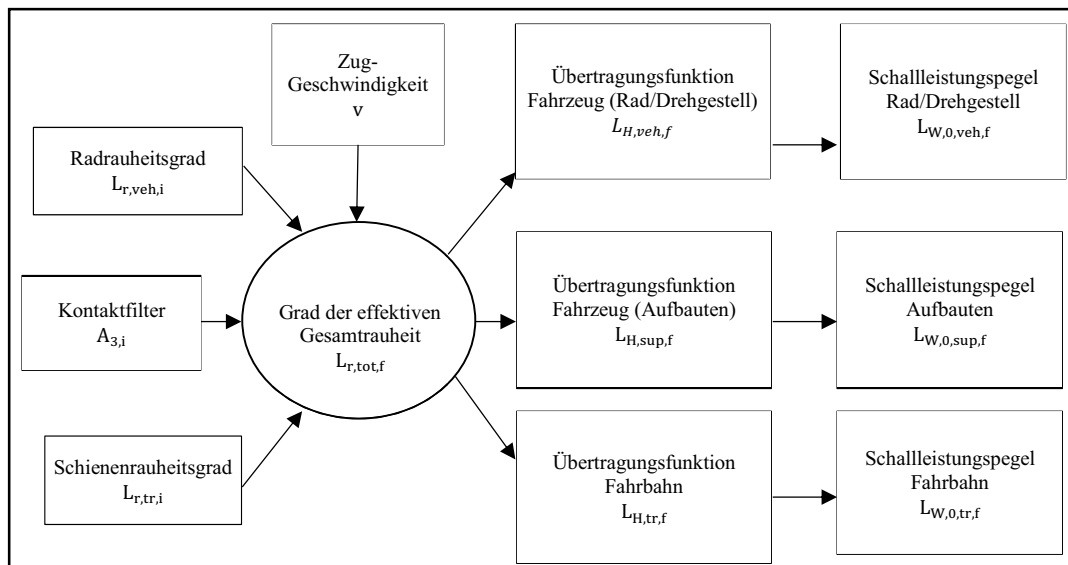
Zug-Geschwindigkeit
v

Radrauheitsgrad
$L_{r,veh,i}$

Kontaktfilter
$A_{3,i}$

Schienenrauheitsgrad
$L_{r,tr,i}$

Grad der effektiven Gesamtrauheit
$L_{r,tot,f}$

Übertragungsfunktion Fahrzeug (Rad/Drehgestell)
$L_{H,veh,f}$

Schallleistungspegel Rad/Drehgestell
$L_{W,0,veh,f}$

Übertragungsfunktion Fahrzeug (Aufbauten)
$L_{H,sup,f}$

Schallleistungspegel Aufbauten
$L_{W,0,sup,f}$

Übertragungsfunktion Fahrbahn
$L_{H,tr,f}$

Schallleistungspegel Fahrbahn
$L_{W,0,tr,f}$